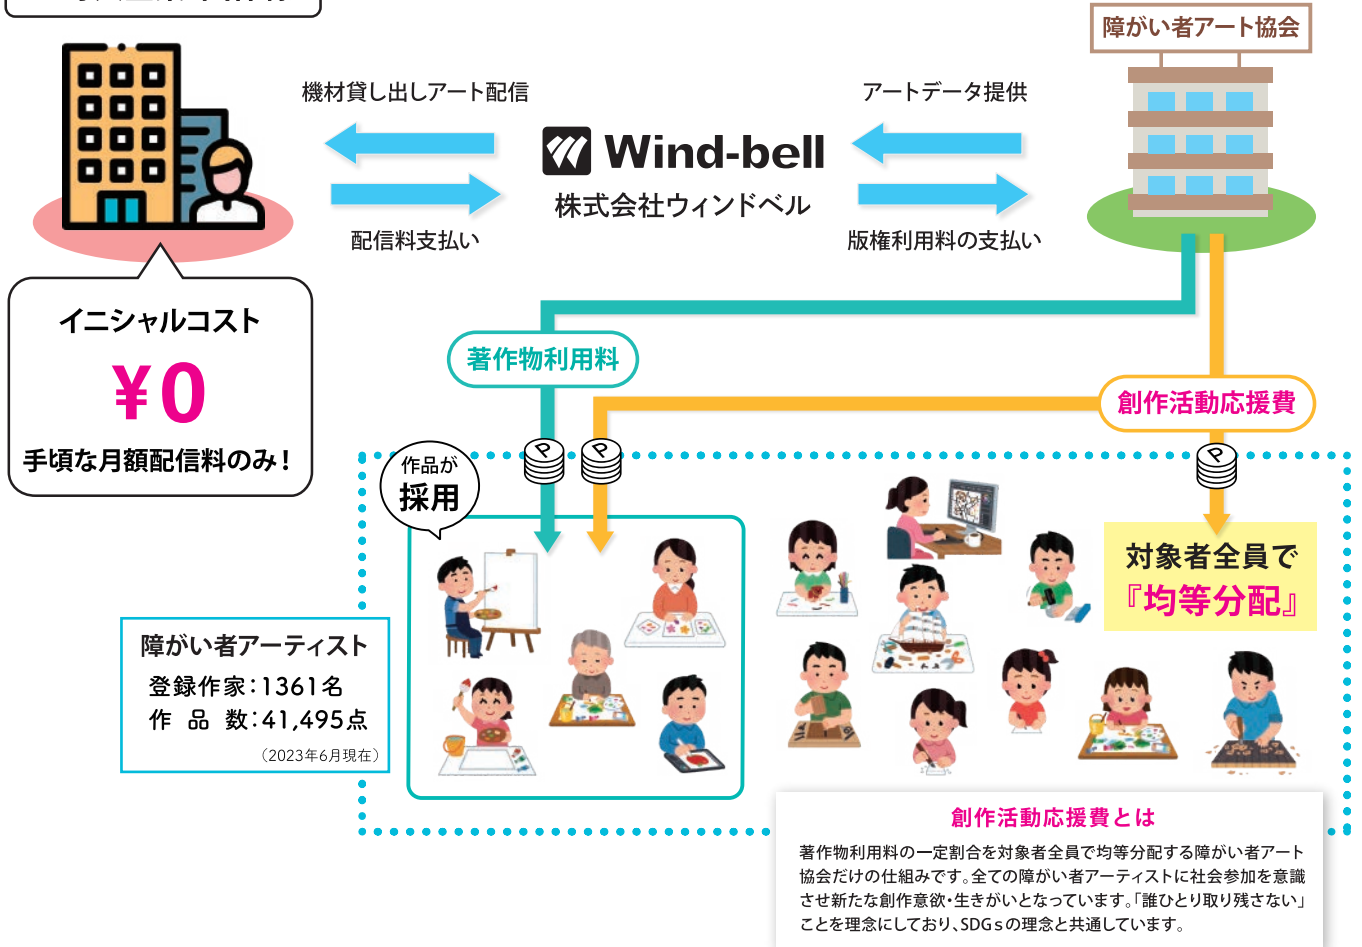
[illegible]

障がい者アート協会

機材貸し出しアート配信

アートデータ提供

Wind-bell

株式会社ウィンドベル

配信料支払い

版権利用料の支払い

イニシャルコスト

¥0

手頃な月額配信料のみ！

著作物利用料

創作活動応援費

作品が
採用

対象者全員で
『均等分配』

障がい者アーティスト
登録作家：1361名
作品数：41,495点
（2023年6月現在）

創作活動応援費とは

著作物利用料の一定割合を対象者全員で均等分配する障がい者アート協会だけの仕組みです。全ての障がい者アーティストに社会参加を意識させ新たな創作意欲・生きがいとなっています。「誰ひとり取り残さない」ことを理念にしており、SDGｓの理念と共通しています。